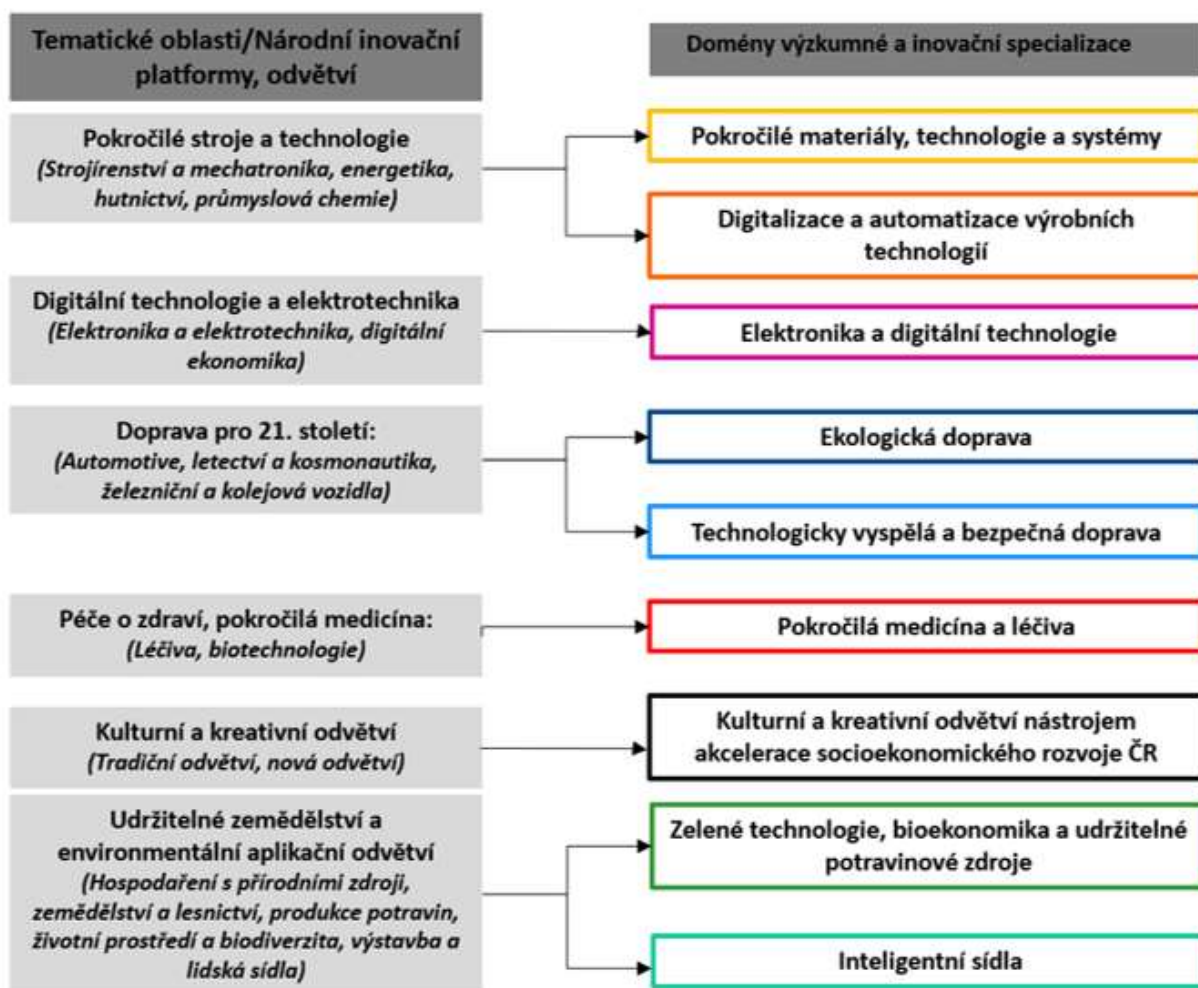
Tematické oblasti/Národní inovační platformy, odvětví

Domény výzkumné a inovační specializace

Pokročilé stroje a technologie
*(Strojírenství a mechatronika, energetika, hutnictví, průmyslová chemie)*

Pokročilé materiály, technologie a systémy

Digitalizace a automatizace výrobních technologií

Digitální technologie a elektrotechnika
*(Elektronika a elektrotechnika, digitální ekonomika)*

Elektronika a digitální technologie

Doprava pro 21. století:
*(Automotive, letectví a kosmonautika, železniční a kolejová vozidla)*

Ekologická doprava

Technologicky vyspělá a bezpečná doprava

Péče o zdraví, pokročilá medicína:
*(Léčiva, biotechnologie)*

Pokročilá medicína a léčiva

Kulturní a kreativní odvětví
*(Tradiční odvětví, nová odvětví)*

Kulturní a kreativní odvětví nástrojem akcelerace socioekonomického rozvoje ČR

Udržitelné zemědělství a environmentální aplikační odvětví
*(Hospodaření s přírodními zdroji, zemědělství a lesnictví, produkce potravin, životní prostředí a biodiverzita, výstavba a lidská sídla)*

Zelené technologie, bioekonomika a udržitelné potravinové zdroje

Inteligentní sídla